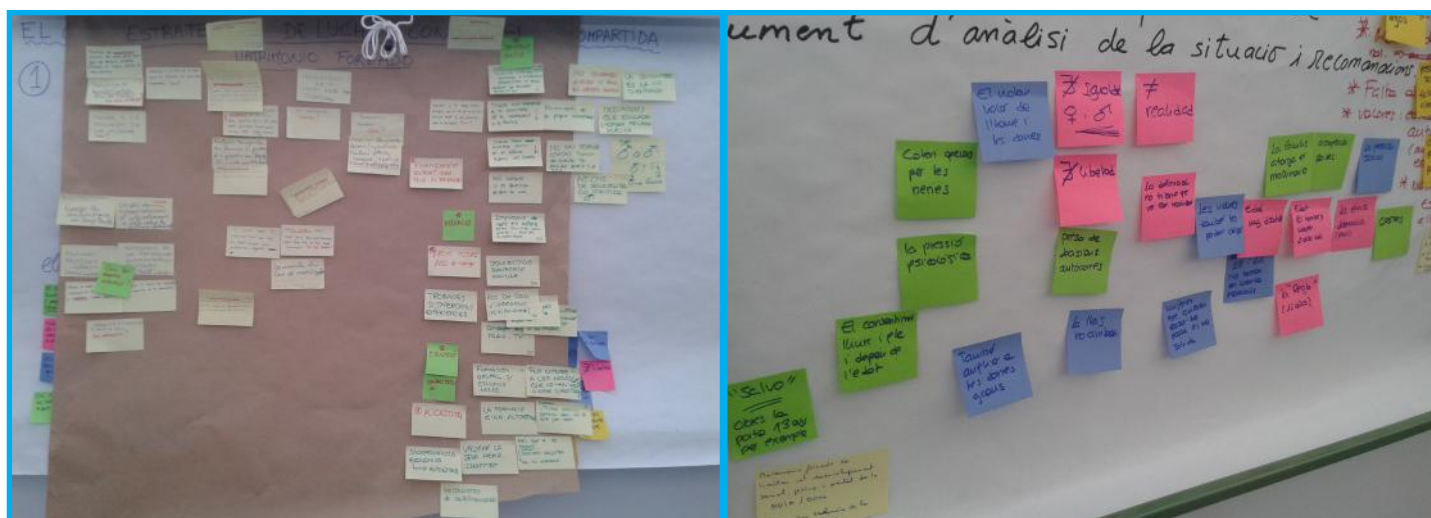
EL ESTRAT DE LUCH CON COMPARTIDA

TERRITORIO FORMATIVO

①

ument d'anàlisi de la situació i Recomanacions

Colors grosos per les nenes

El valor total de lliure i les dones

≠ Igualtat ♀ ♂

≠ realitat

≠ libelos

la pressió psicològica

pressió de bosses autoestima

El consentiment lliure i ple i depèn de l'edat

Tauled augment a les dones grosos

"Salvo" obres la porta 13 any per exemple

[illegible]

* Falta
* valores